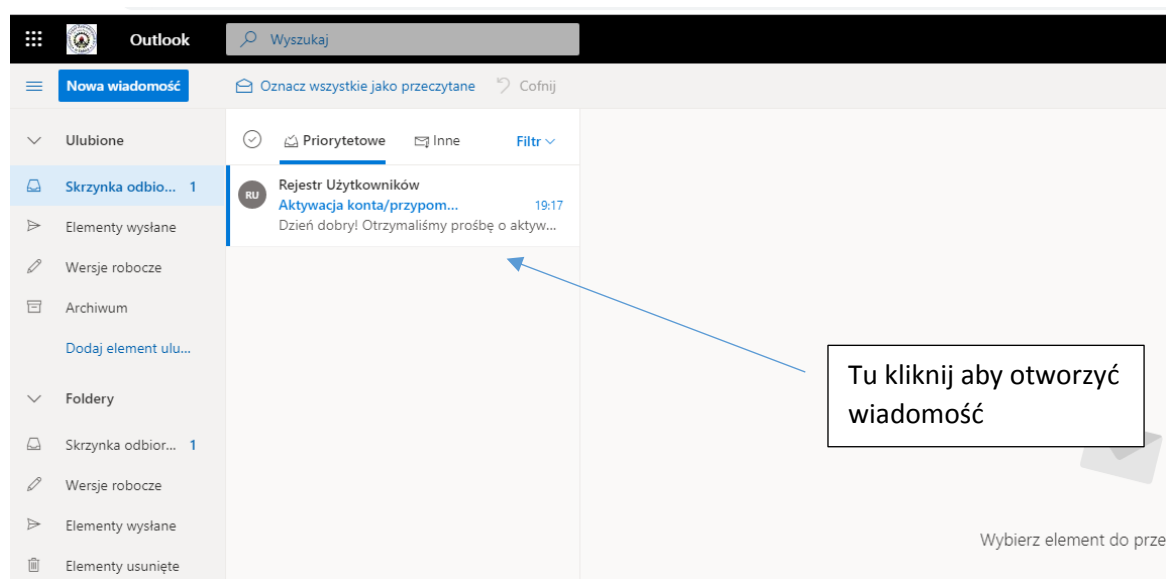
Outlook
Wyszukaj
Nowa wiadomość
Oznacz wszystkie jako przeczytane
Cofnij
Ulubione
Skrzynka odbio... 1
Elementy wysłane
Wersje robocze
Archiwum
Dodaj element ulu...
Foldery
Skrzynka odbior... 1
Wersje robocze
Elementy wysłane
Elementy usunięte
Priorytetowe
Inne
Filtr
RU
Rejestr Użytkowników
Aktywacja konta/przypom...
19:17
Dzień dobry! Otrzymaliśmy prośbę o aktyw...
Tu kliknij aby otworzyć wiadomość
Wybierz element do prze